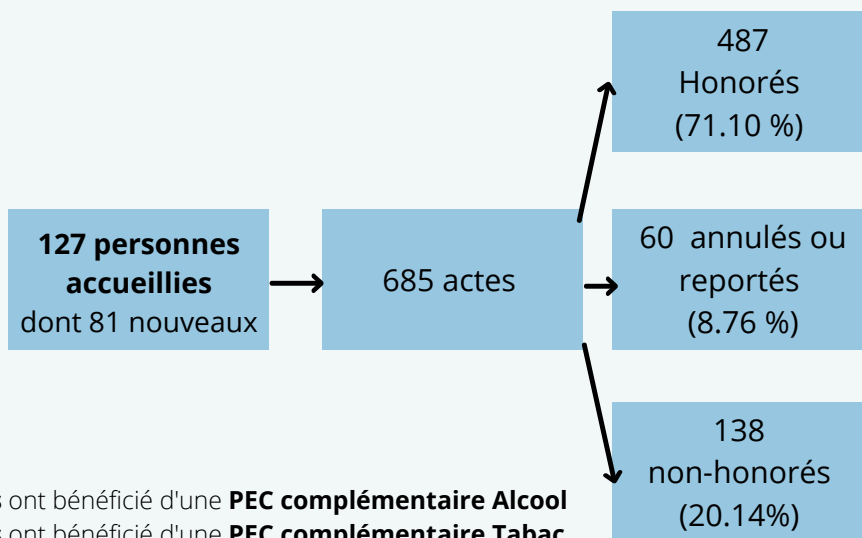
127 personnes accueillies dont 81 nouveaux

685 actes

487 Honorés (71.10 %)

60 annulés ou reportés (8.76 %)

138 non-honorés (20.14%)

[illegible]s ont bénéficié d'une **PEC complémentaire Alcool**
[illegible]s ont bénéficié d'une **PEC complémentaire Tabac**